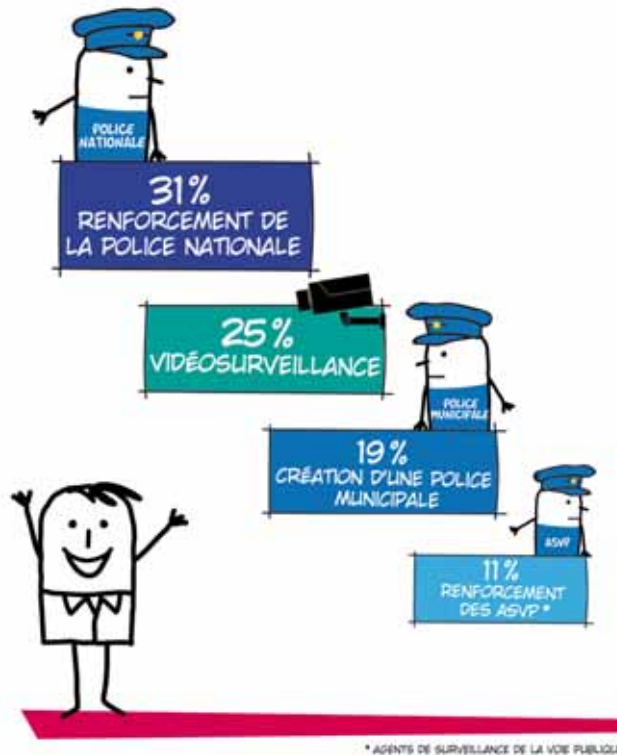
POLICE NATIONALE

31%
RENFORCEMENT DE LA POLICE NATIONALE

25%
VIDÉOSURVEILLANCE

POLICE MUNICIPALE

19%
CRÉATION D'UNE POLICE MUNICIPALE

ASVP

11%
RENFORCEMENT DES ASVP *

* AGENTS DE SURVEILLANCE DE LA VOIE PUBLIQU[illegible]